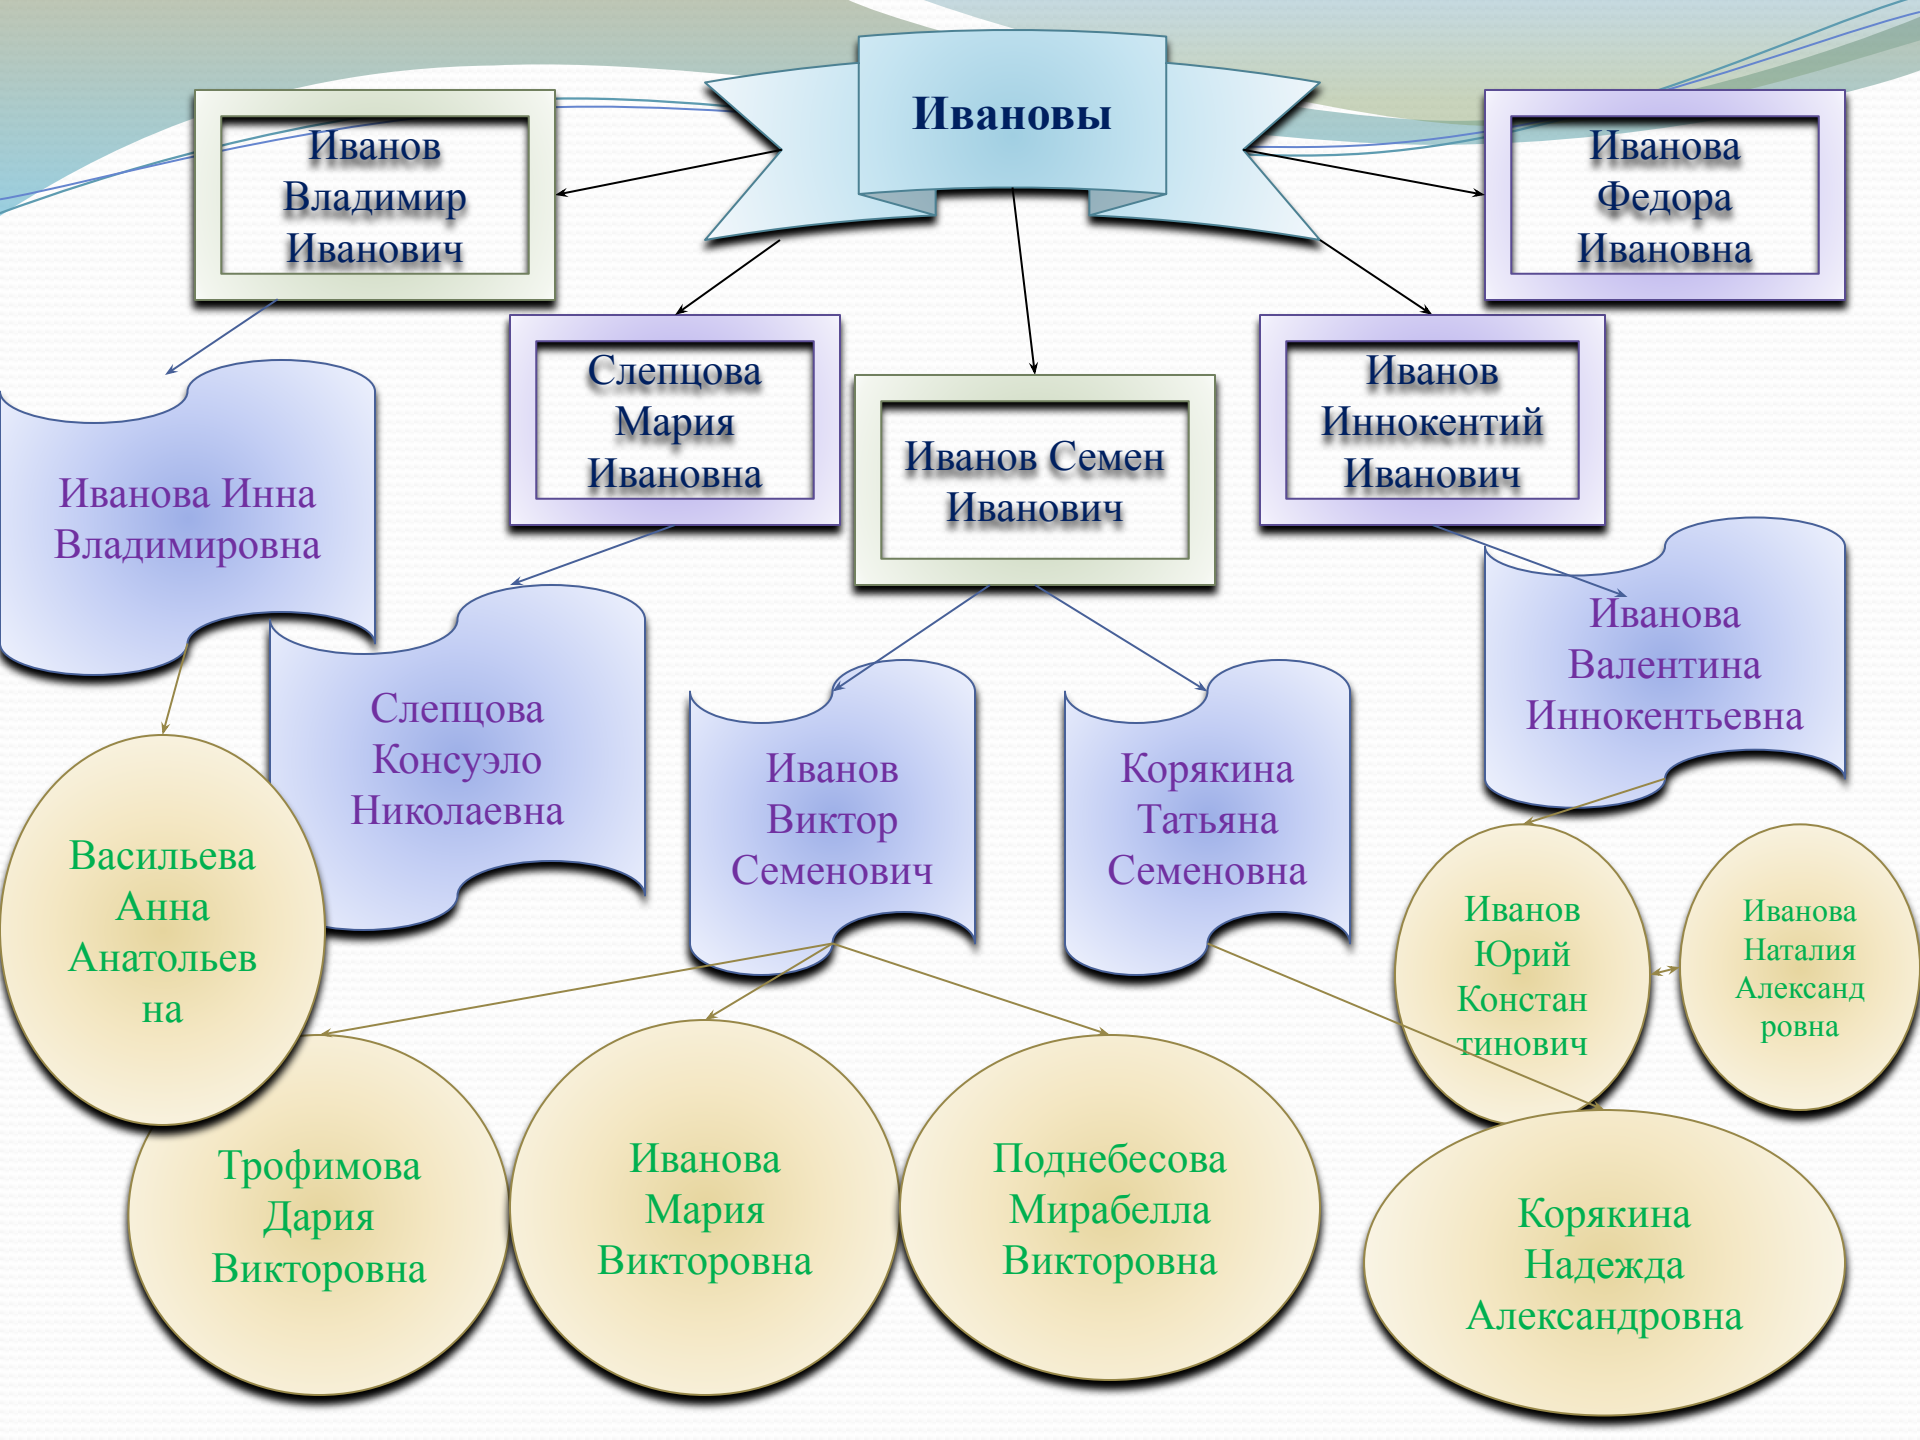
Ивановы

Иванов Владимир Иванович

Иванова Федора Ивановна

Слепцова Мария Ивановна

Иванов Семен Иванович

Иванов Иннокентий Иванович

Иванова Инна Владимировна

Слепцова Консуэло Николаевна

Иванов Виктор Семенович

Корякина Татьяна Семеновна

Иванова Валентина Иннокентьевна

Васильева Анна Анатольевна

Иванов Юрий Константинович

Иванова Наталия Александровна

Трофимова Дария Викторовна

Иванова Мария Викторовна

Поднебесова Мирабелла Викторовна

Корякина Надежда Александровна